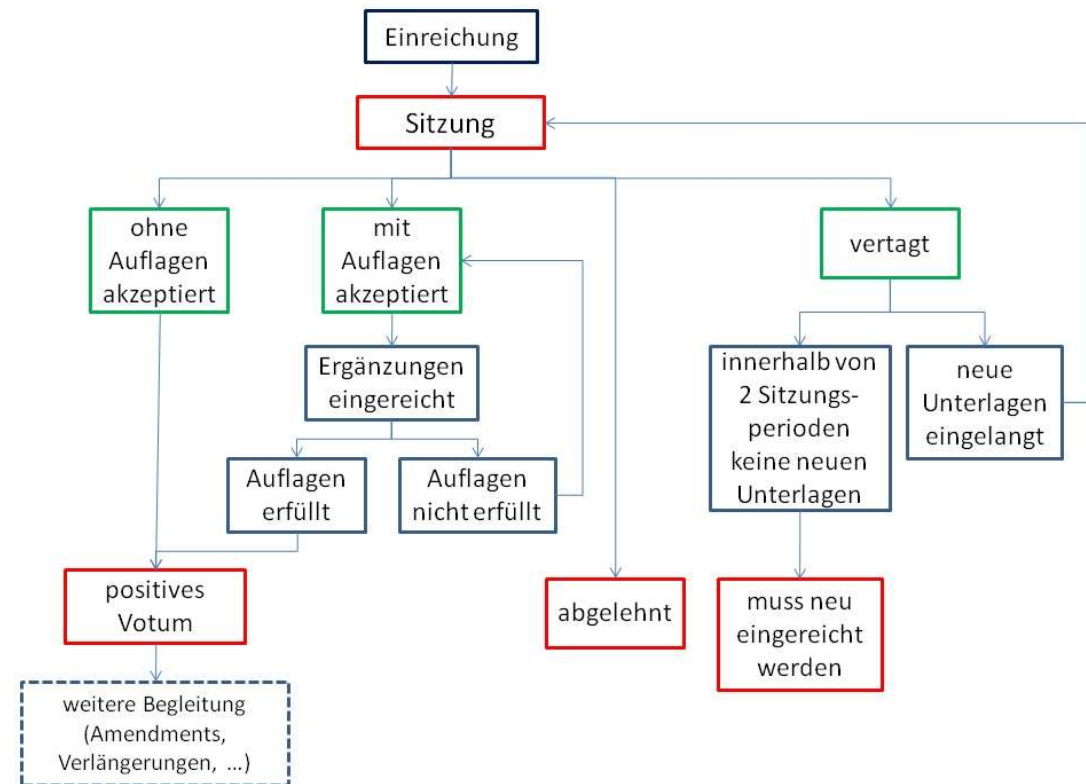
Einreichung

Sitzung

ohne Auflagen akzeptiert

mit Auflagen akzeptiert

vertagt

Ergänzungen eingereicht

Auflagen erfüllt

Auflagen nicht erfüllt

innerhalb von 2 Sitzungsperioden keine neuen Unterlagen

neue Unterlagen eingelangt

positives Votum

abgelehnt

muss neu eingereicht werden

weitere Begleitung (Amendments, Verlängerungen, ...)